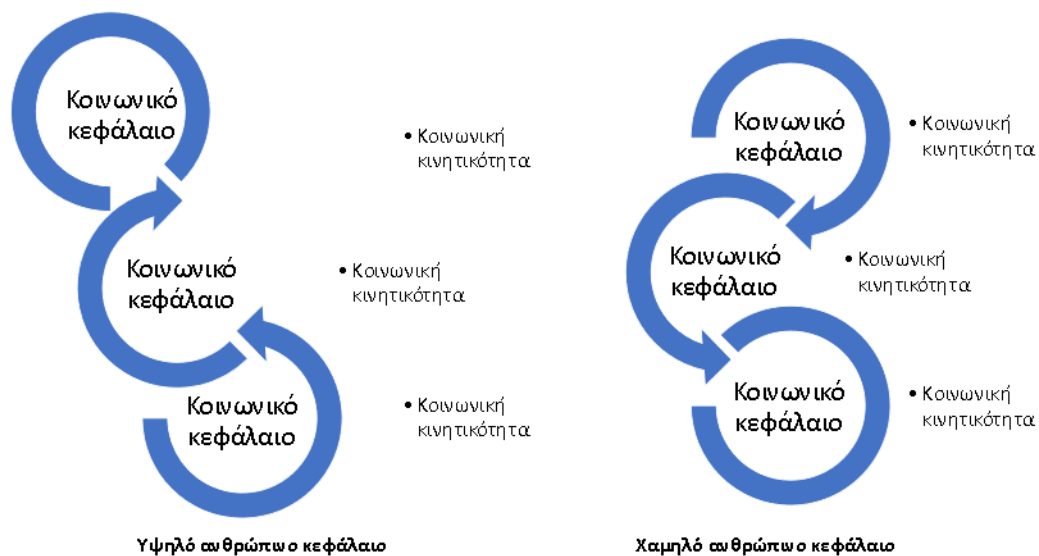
Κοινωνικό κεφάλαιο

• Κοινωνική κινητικότητα

Κοινωνικό κεφάλαιο

• Κοινωνική κινητικότητα

Κοινωνικό κεφάλαιο

• Κοινωνική κινητικότητα

Υψηλό ανθρώπινο κεφάλαιο

Κοινωνικό κεφάλαιο

• Κοινωνική κινητικότητα

Κοινωνικό κεφάλαιο

• Κοινωνική κινητικότητα

Κοινωνικό κεφάλαιο

• Κοινωνική κινητικότητα

Χαμηλό ανθρώπινο κεφάλαιο